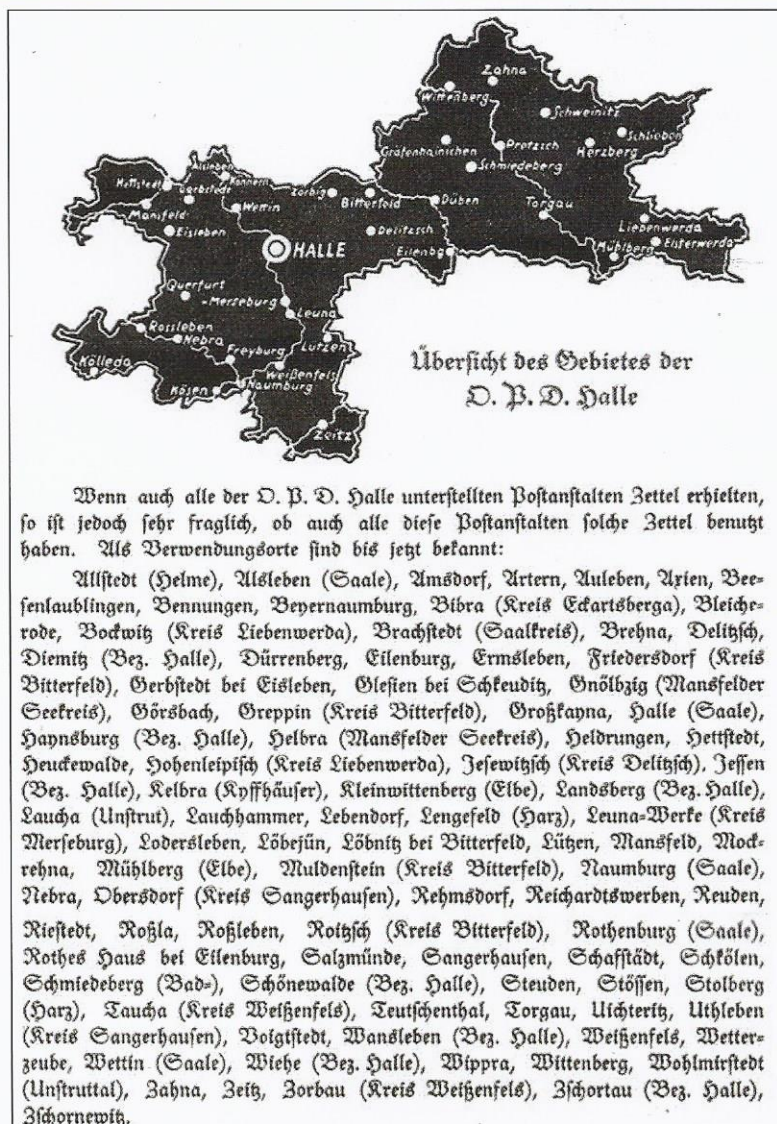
Zahna
Wittenberg
Schweinitz
Schlieben
Prettin
Gräfenhainichen
Pretzsch
Herzberg
Schmiedeberg
Alsleben
Könnern
Hettstedt
Gerbstedt
Zörbig
Bitterfeld
Düben
Torgau
Wettin
Liebenwerda
Mansfeld
Delitzsch
Eisleben
Mühlberg
Elsterwerda
HALLE
Eilenburg
Querfurt
Merseburg
Leuna
Rossleben
Nebra
Lützen
Freyburg
Kölleda
Weißenfels
Kösen
Naumburg
Zeitz

Überſicht des Gebietes der O. P. D. Halle

Wenn auch alle der O. P. D. Halle unterſtellten Poſtanſtalten Zettel erhielten, ſo iſt jedoch ſehr fraglich, ob auch alle dieſe Poſtanſtalten ſolche Zettel benutzt haben. Als Verwendungsorte ſind bis jetzt bekannt:

Allſtedt (Helme), Alsleben (Saale), Amsdorf, Artern, Auleben, Axien, Beeſenlaublingen, Bennungen, Beyernaumburg, Bibra (Kreis Eckartsberga), Bleicherode, Bockwitz (Kreis Liebenwerda), Brachſtedt (Saalkreis), Brehna, Delitzſch, Diemitz (Bez. Halle), Dürrenberg, Eilenburg, Ermsleben, Friedersdorf (Kreis Bitterfeld), Gerbſtedt bei Eisleben, Gleſien bei Schkeuditz, Gnölbzig (Mansfelder Seekreis), Görsbach, Greppin (Kreis Bitterfeld), Großkayna, Halle (Saale), Haynsburg (Bez. Halle), Helbra (Mansfelder Seekreis), Heldrungen, Hettſtedt, Heuckewalde, Hohenleipiſch (Kreis Liebenwerda), Jeſewitzſch (Kreis Delitzſch), Jeſſen (Bez. Halle), Kelbra (Kyffhäuſer), Kleinwittenberg (Elbe), Landsberg (Bez. Halle), Laucha (Unſtrut), Lauchhammer, Lebendorf, Lengefeld (Harz), Leuna-Werke (Kreis Merſeburg), Lodersleben, Löbejün, Löbnitz bei Bitterfeld, Lützen, Mansfeld, Mockrehna, Mühlberg (Elbe), Muldenſtein (Kreis Bitterfeld), Naumburg (Saale), Nebra, Obersdorf (Kreis Sangerhauſen), Rehmsdorf, Reichardtswerben, Reuden, Rieſtedt, Roßla, Roßleben, Roitzſch (Kreis Bitterfeld), Rothenburg (Saale), Rothes Haus bei Eilenburg, Salzmünde, Sangerhauſen, Schafſtädt, Schkölen, Schmiedeberg (Bad-), Schönewalde (Bez. Halle), Steuden, Stößen, Stolberg (Harz), Taucha (Kreis Weißenfels), Teutſchenthal, Torgau, Uichteritz, Uthleben (Kreis Sangerhauſen), Voigtſtedt, Wansleben (Bez. Halle), Weißenfels, Wetterzeube, Wettin (Saale), Wiehe (Bez. Halle), Wippra, Wittenberg, Wohlmirſtedt (Unſtruttal), Zahna, Zeitz, Zorbau (Kreis Weißenfels), Zſchortau (Bez. Halle), Zſchornewitz.